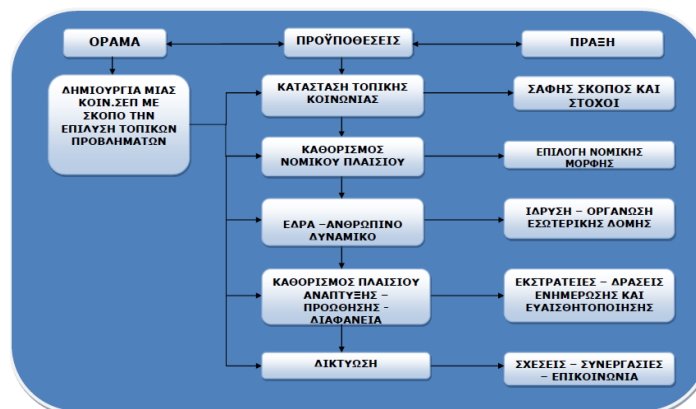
ΟΡΑΜΑ

ΠΡΟΫΠΟΘΕΣΕΙΣ

ΠΡΑΞΗ

ΔΗΜΙΟΥΡΓΙΑ ΜΙΑΣ ΚΟΙΝ.ΣΕΠ ΜΕ ΣΚΟΠΟ ΤΗΝ ΕΠΙΛΥΣΗ ΤΟΠΙΚΩΝ ΠΡΟΒΛΗΜΑΤΩΝ

ΚΑΤΑΣΤΑΣΗ ΤΟΠΙΚΗΣ ΚΟΙΝΩΝΙΑΣ

ΣΑΦΗΣ ΣΚΟΠΟΣ ΚΑΙ ΣΤΟΧΟΙ

ΚΑΘΟΡΙΣΜΟΣ ΝΟΜΙΚΟΥ ΠΛΑΙΣΙΟΥ

ΕΠΙΛΟΓΗ ΝΟΜΙΚΗΣ ΜΟΡΦΗΣ

ΕΔΡΑ –ΑΝΘΡΩΠΙΝΟ ΔΥΝΑΜΙΚΟ

ΙΔΡΥΣΗ – ΟΡΓΑΝΩΣΗ ΕΣΩΤΕΡΙΚΗΣ ΔΟΜΗΣ

ΚΑΘΟΡΙΣΜΟΣ ΠΛΑΙΣΙΟΥ ΑΝΑΠΤΥΞΗΣ – ΠΡΟΩΘΗΣΗΣ – ΔΙΑΦΑΝΕΙΑ

ΕΚΣΤΡΑΤΕΙΕΣ – ΔΡΑΣΕΙΣ ΕΝΗΜΕΡΩΣΗΣ ΚΑΙ ΕΥΑΙΣΘΗΤΟΠΟΙΗΣΗΣ

ΔΙΚΤΥΩΣΗ

ΣΧΕΣΕΙΣ – ΣΥΝΕΡΓΑΣΙΕΣ – ΕΠΙΚΟΙΝΩΝΙΑ